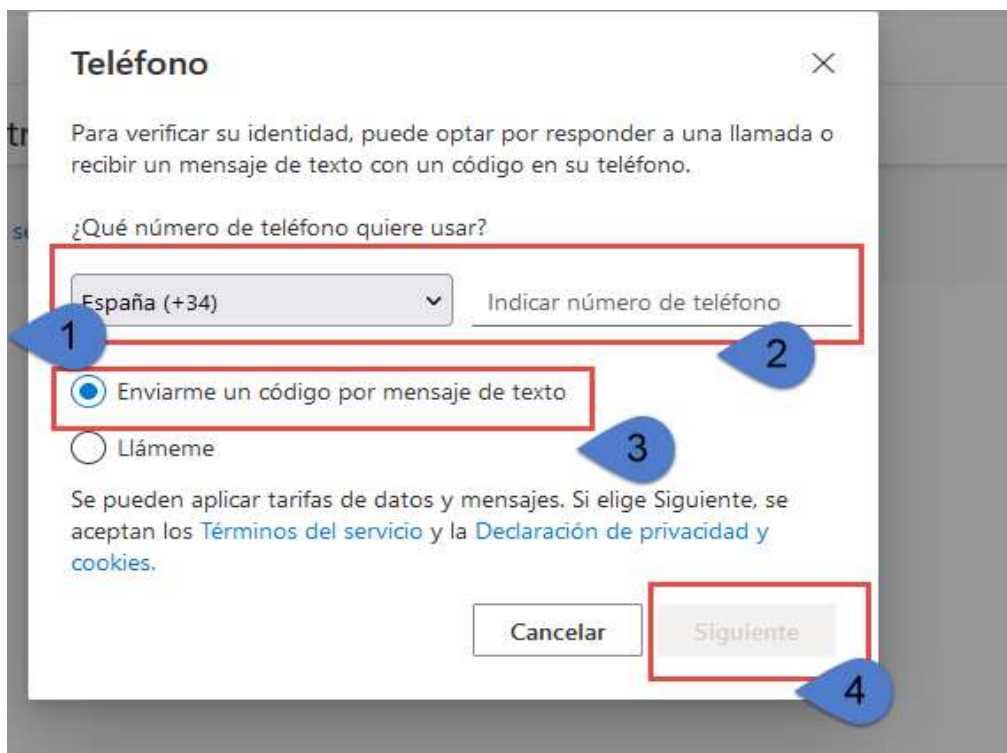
Teléfono

×

Para verificar su identidad, puede optar por responder a una llamada o recibir un mensaje de texto con un código en su teléfono.

¿Qué número de teléfono quiere usar?

España (+34)

Indicar número de teléfono

1

2

Enviarme un código por mensaje de texto

Llámeme

3

Se pueden aplicar tarifas de datos y mensajes. Si elige Siguiente, se aceptan los Términos del servicio y la Declaración de privacidad y cookies.

Cancelar

Siguiente

4